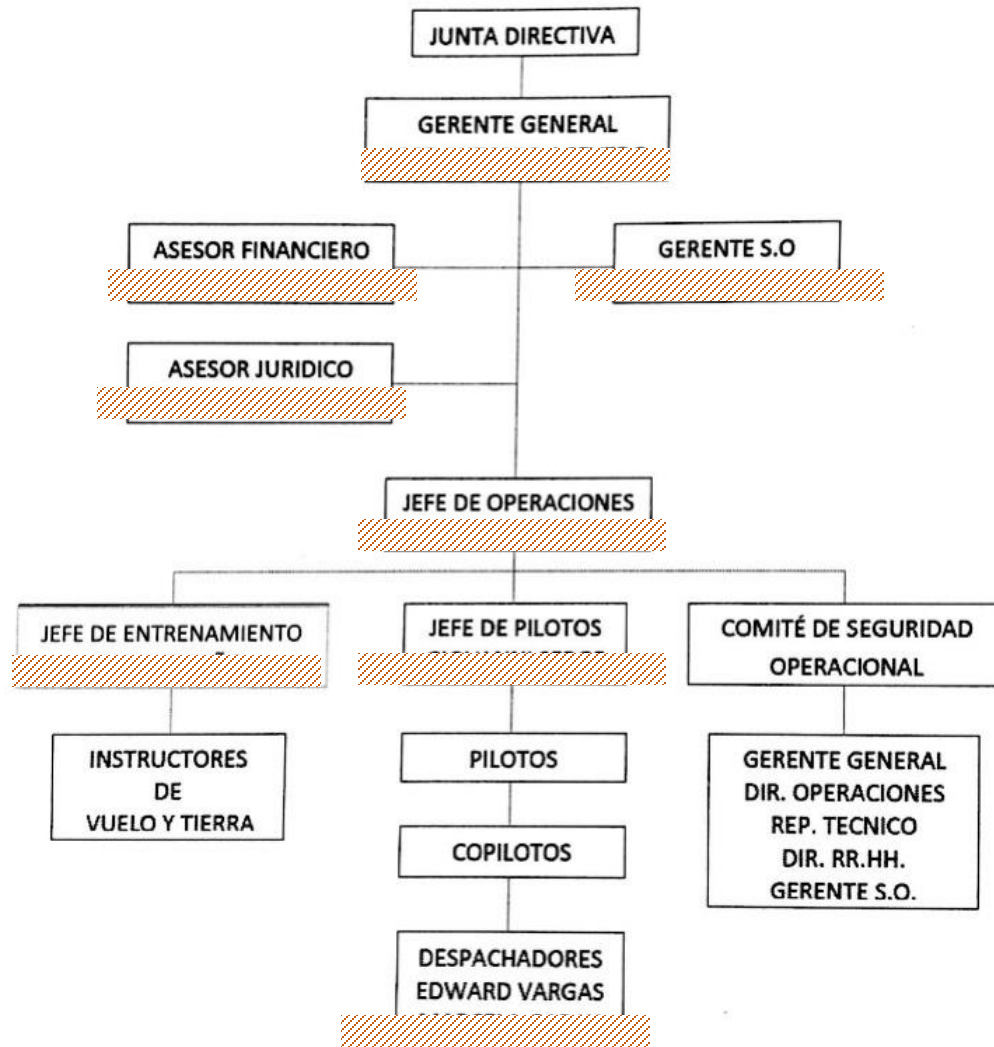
JUNTA DIRECTIVA

GERENTE GENERAL
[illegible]

ASESOR FINANCIERO
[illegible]

GERENTE S.O
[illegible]

ASESOR JURIDICO
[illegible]

JEFE DE OPERACIONES
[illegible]

JEFE DE ENTRENAMIENTO
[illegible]

JEFE DE PILOTOS
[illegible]

COMITÉ DE SEGURIDAD OPERACIONAL

INSTRUCTORES DE VUELO Y TIERRA

PILOTOS

COPILOTOS

DESPACHADORES
EDWARD VARGAS
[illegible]

GERENTE GENERAL
DIR. OPERACIONES
REP. TECNICO
DIR. RR.HH.
GERENTE S.O.